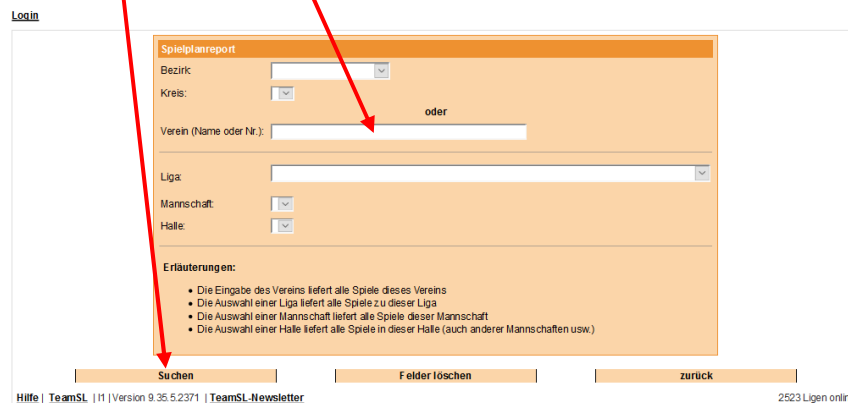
Login

Spielplanreport

Bezirk:

Kreis:

oder

Verein (Name oder Nr.):

Liga:

Mannschaft:

Halle:

Erläuterungen:

- Die Eingabe des Vereins liefert alle Spiele dieses Vereins
- Die Auswahl einer Liga liefert alle Spiele zu dieser Liga
- Die Auswahl einer Mannschaft liefert alle Spiele dieser Mannschaft
- Die Auswahl einer Halle liefert alle Spiele in dieser Halle (auch anderer Mannschaften usw.)

Suchen | Felder löschen | zurück

Hilfe | TeamSL | l1 | Version 9.35.5.2371 | TeamSL-Newsletter

2523 Ligen onlin